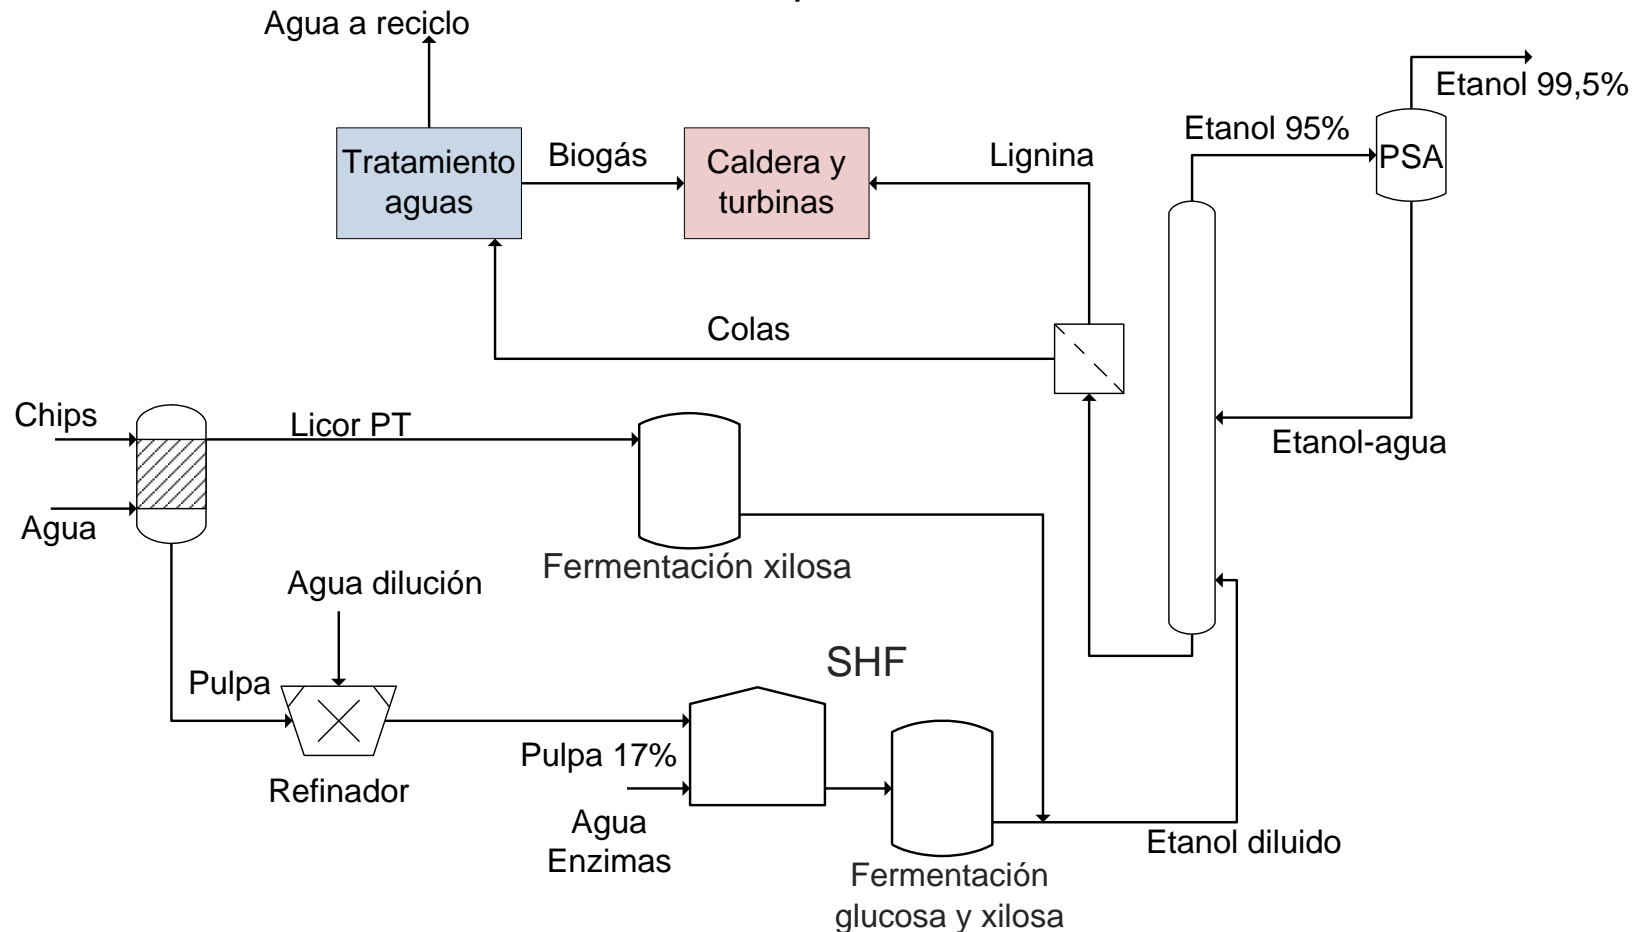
Agua a reciclo

Etanol 99,5%

Etanol 95%

PSA

Tratamiento aguas

Biogás

Caldera y turbinas

Lignina

Colas

Chips

Licor PT

Agua

Etanol-agua

Fermentación xilosa

Agua dilución

SHF

Pulpa

Refinador

Pulpa 17%

Agua
Enzimas

Fermentación glucosa y xilosa

Etanol diluido